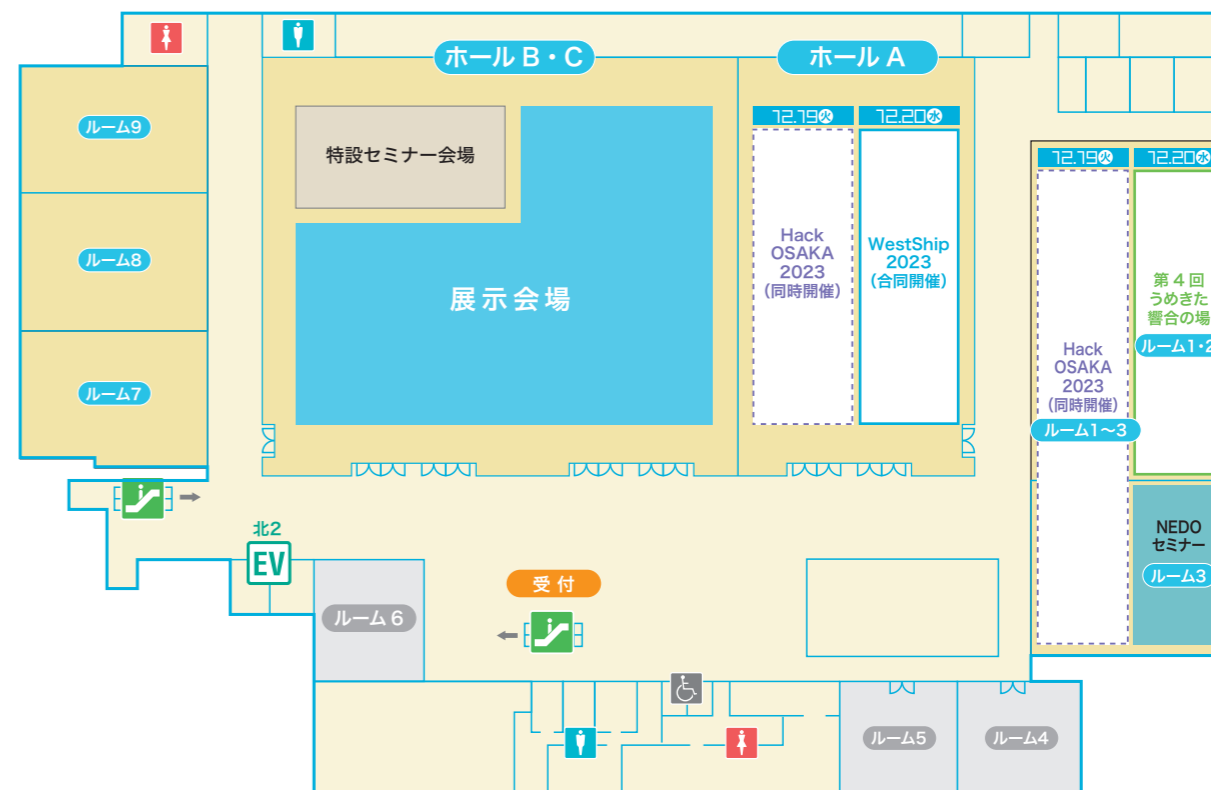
ホールB・C

ホールA

ルーム9

ルーム8

ルーム7

特設セミナー会場

展示会場

12.19火

12.20水

Hack OSAKA 2023 (同時開催)

WestShip 2023 (合同開催)

12.19火

12.20水

Hack OSAKA 2023 (同時開催)

ルーム1～3

第4回 うめきた 響合の場

ルーム1・2

NEDO セミナー

ルーム3

北2

EV

ルーム6

受付

ルーム5

ルーム4